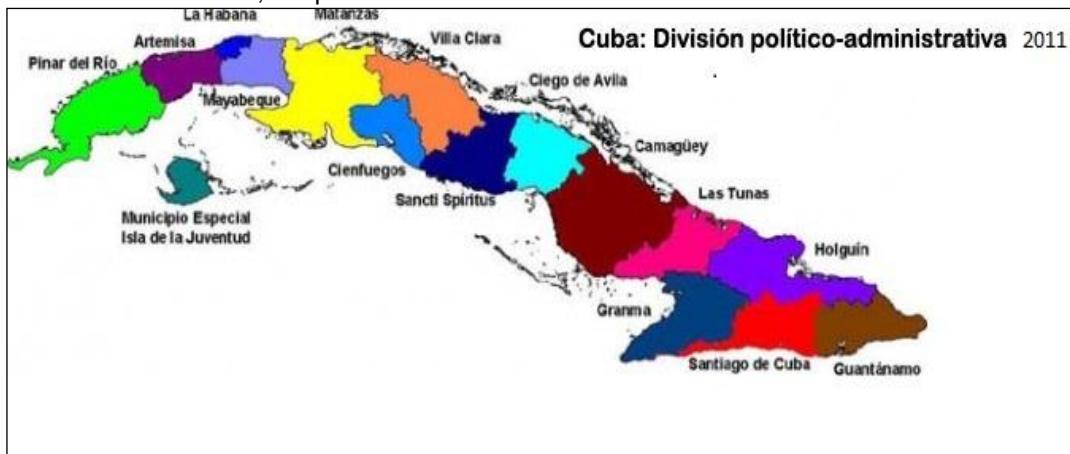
Cuba: División político-administrativa 2011

La Habana
Matanzas
Artemisa
Villa Clara
Pinar del Río
Ciego de Avila
Mayabeque
Camagüey
Cienfuegos
Sancti Spíritus
Las Tunas
Municipio Especial Isla de la Juventud
Holguín
Granma
Santiago de Cuba
Guantánamo